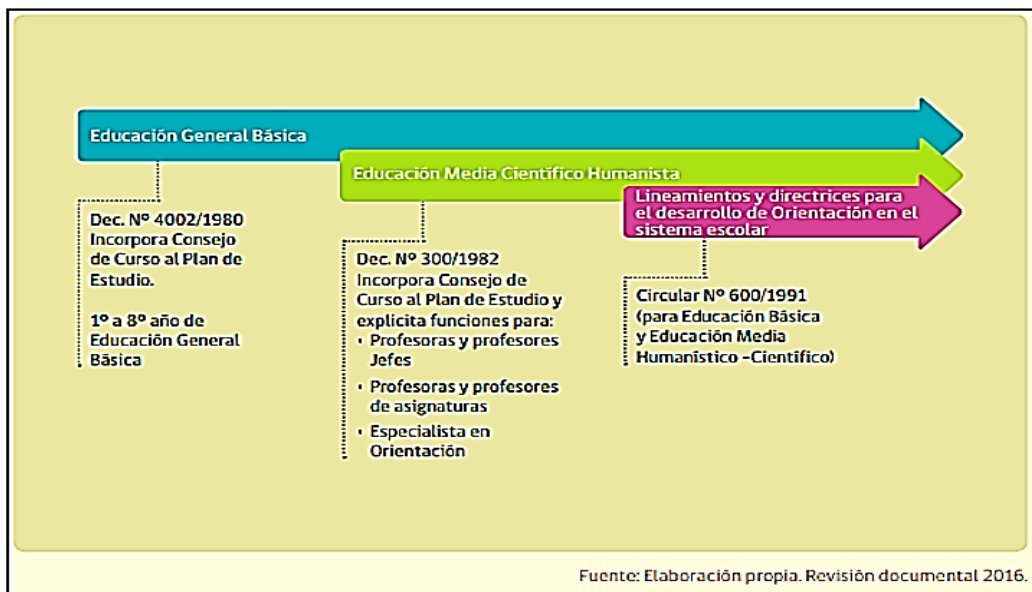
Educación General Básica

Educación Media Científico Humanista

Lineamientos y directrices para el desarrollo de Orientación en el sistema escolar

Dec. Nº 4002/1980
Incorpora Consejo de Curso al Plan de Estudio.

1º a 8º año de Educación General Básica

Dec. Nº 300/1982
Incorpora Consejo de Curso al Plan de Estudio y explicita funciones para:
• Profesoras y profesores Jefes
• Profesoras y profesores de asignaturas
• Especialista en Orientación

Circular Nº 600/1991
(para Educación Básica y Educación Media Humanístico -Científico)

Fuente: Elaboración propia. Revisión documental 2016.